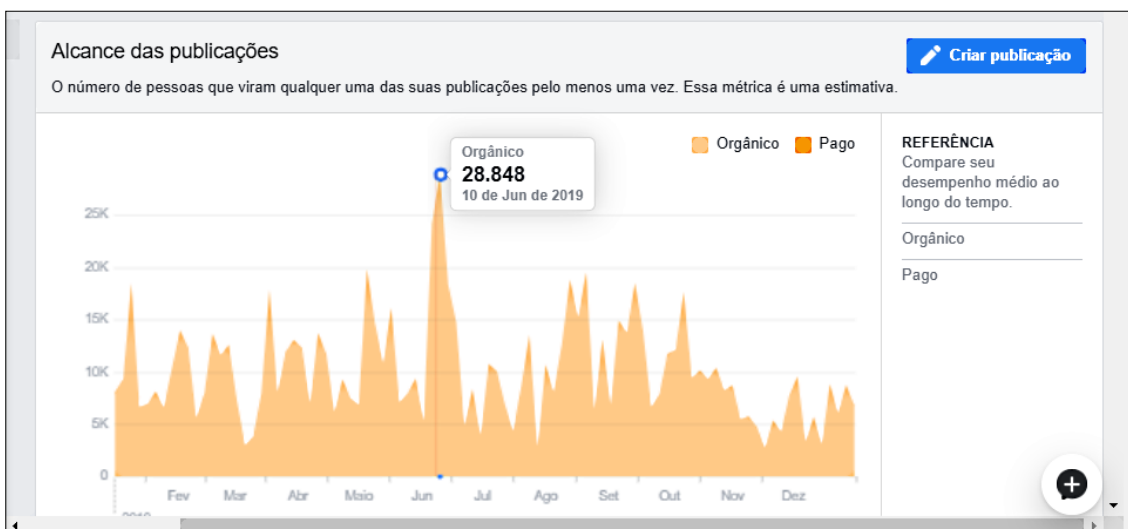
Alcance das publicações

O número de pessoas que viram qualquer uma das suas publicações pelo menos uma vez. Essa métrica é uma estimativa.

Criar publicação

Orgânico Pago

Orgânico
28.848
10 de Jun de 2019

25K
20K
15K
10K
5K
0

Fev Mar Abr Maio Jun Jul Ago Set Out Nov Dez

2019

REFERÊNCIA
Compare seu desempenho médio ao longo do tempo.

Orgânico

Pago